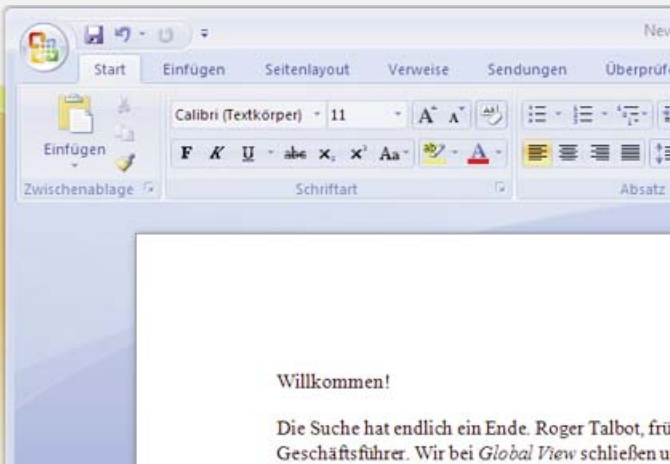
Nev

Start Einfügen Seitenlayout Verweise Sendungen Überprüfu

Einfügen

Calibri (Textkörper) 11

F K U abc $x_2$ $x^2$ Aa

Zwischenablage

Schriftart

Absatz

Willkommen!

Die Suche hat endlich ein Ende. Roger Talbot, frü Geschäftsführer. Wir bei *Global View* schließen u